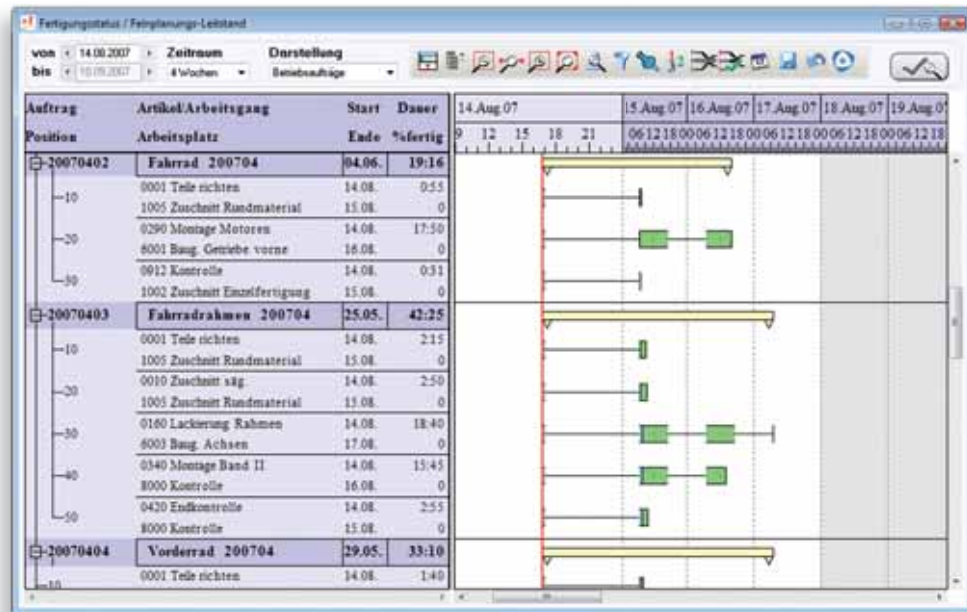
Fertigungsstatus / Feinplanungs-Leitstand

von 14.08.2007 Zeitraum Darstellung
bis 10.09.2007 4 Wochen Betriebsaufträge

| Auftrag Position | Artikel/Arbeitsgang Arbeitsplatz | Start Ende | Dauer %fertig |
|---|---|---|---|
| 20070402 | Fahrrad 200704 | 04.06. | 19:16 |
| 10 | 0001 Teile richten | 14.08. | 0:55 |
| | 1005 Zuschnitt Rundmaterial | 15.08. | 0 |
| 20 | 0290 Montage Motoren | 14.08. | 17:50 |
| | 6001 Baug. Getriebe vorne | 16.08. | 0 |
| 30 | 0012 Kontrolle | 14.08. | 0:31 |
| | 1002 Zuschnitt Einzelfertigung | 15.08. | 0 |
| 20070403 | Fahrradrahmen 200704 | 25.05. | 42:25 |
| 10 | 0001 Teile richten | 14.08. | 2:15 |
| | 1005 Zuschnitt Rundmaterial | 15.08. | 0 |
| 20 | 0010 Zuschnitt säg | 14.08. | 2:50 |
| | 1005 Zuschnitt Rundmaterial | 15.08. | 0 |
| 30 | 0160 Lackierung Rahmen | 14.08. | 18:40 |
| | 6003 Baug. Achsen | 17.08. | 0 |
| 40 | 0340 Montage Band II | 14.08. | 15:45 |
| | 8000 Kontrolle | 16.08. | 0 |
| 50 | 0420 Endkontrolle | 14.08. | 2:55 |
| | 8000 Kontrolle | 15.08. | 0 |
| 20070404 | Vorderrad 200704 | 29.05. | 33:10 |
| 10 | 0001 Teile richten | 14.08. | 1:40 |

14.Aug.07 15.Aug.07 16.Aug.07 17.Aug.07 18.Aug.07 19.Aug.07
9 12 15 18 21 06 12 18 00 06 12 18 00 06 12 18 00 06 12 18 00 06 12 18